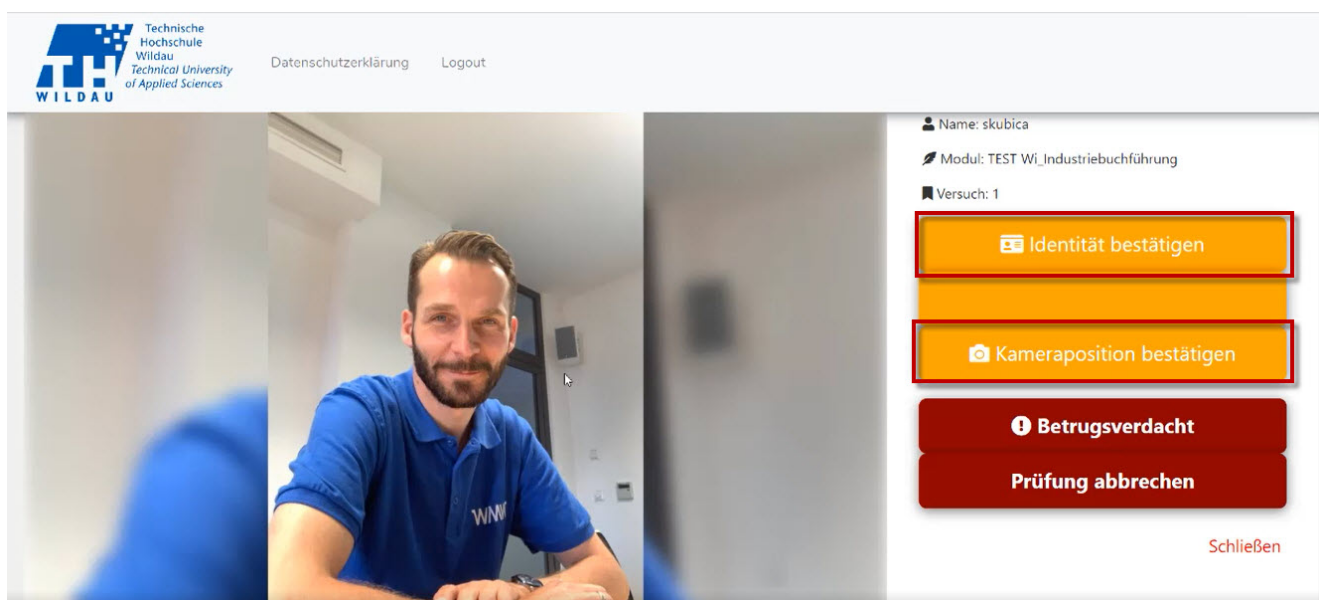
TH WILDAU
Technische Hochschule Wildau
Technical University of Applied Sciences

Datenschutzerklärung Logout

Name: skubica

Modul: TEST Wi_Industriebuchführung

Versuch: 1

Identität bestätigen

Kameraposition bestätigen

Betrugsverdacht

Prüfung abbrechen

Schließen

WNW